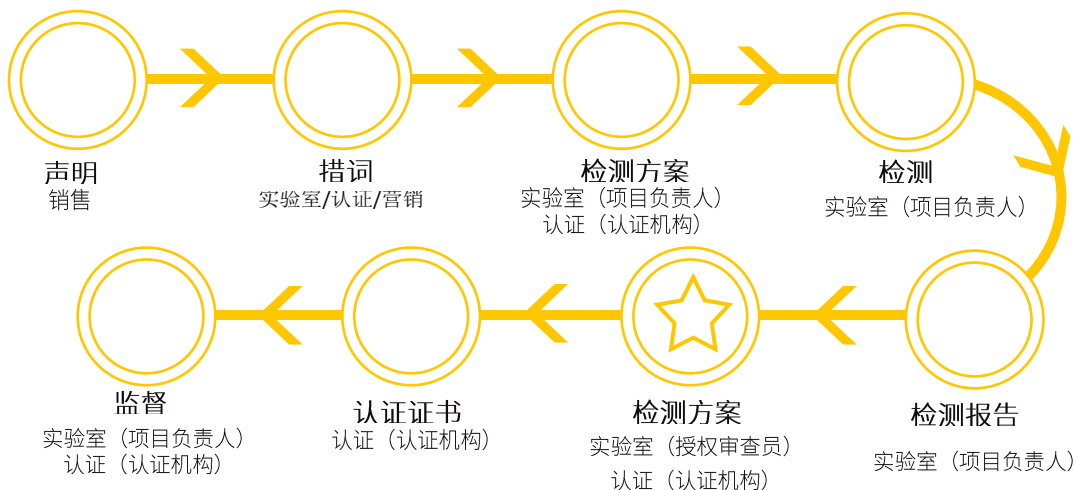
声明
销售

措词
实验室/认证/营销

检测方案
实验室（项目负责人）
认证（认证机构）

检测
实验室（项目负责人）

检测报告
实验室（项目负责人）

检测方案
实验室（授权审查员）
认证（认证机构）

认证证书
认证（认证机构）

监督
实验室（项目负责人）
认证（认证机构）